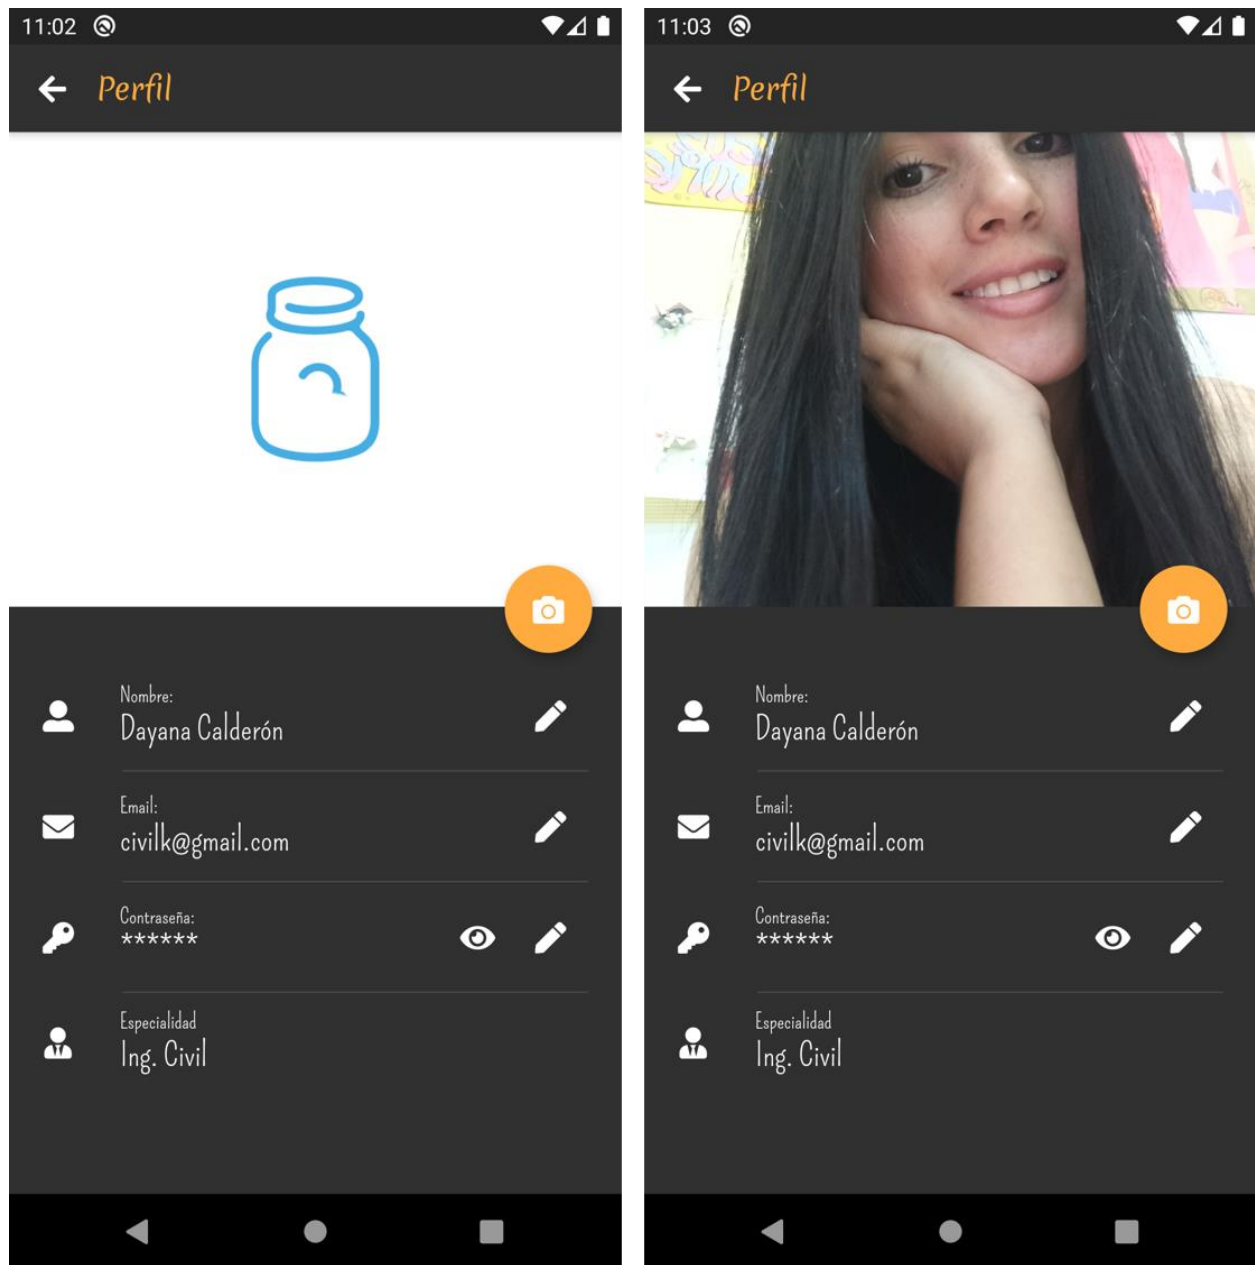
11:02

Perfil

Nombre:
Dayana Calderón

Email:
civilk@gmail.com

Contraseña:
******

Especialidad
Ing. Civil

11:03

Perfil

Nombre:
Dayana Calderón

Email:
civilk@gmail.com

Contraseña:
******

Especialidad
Ing. Civil